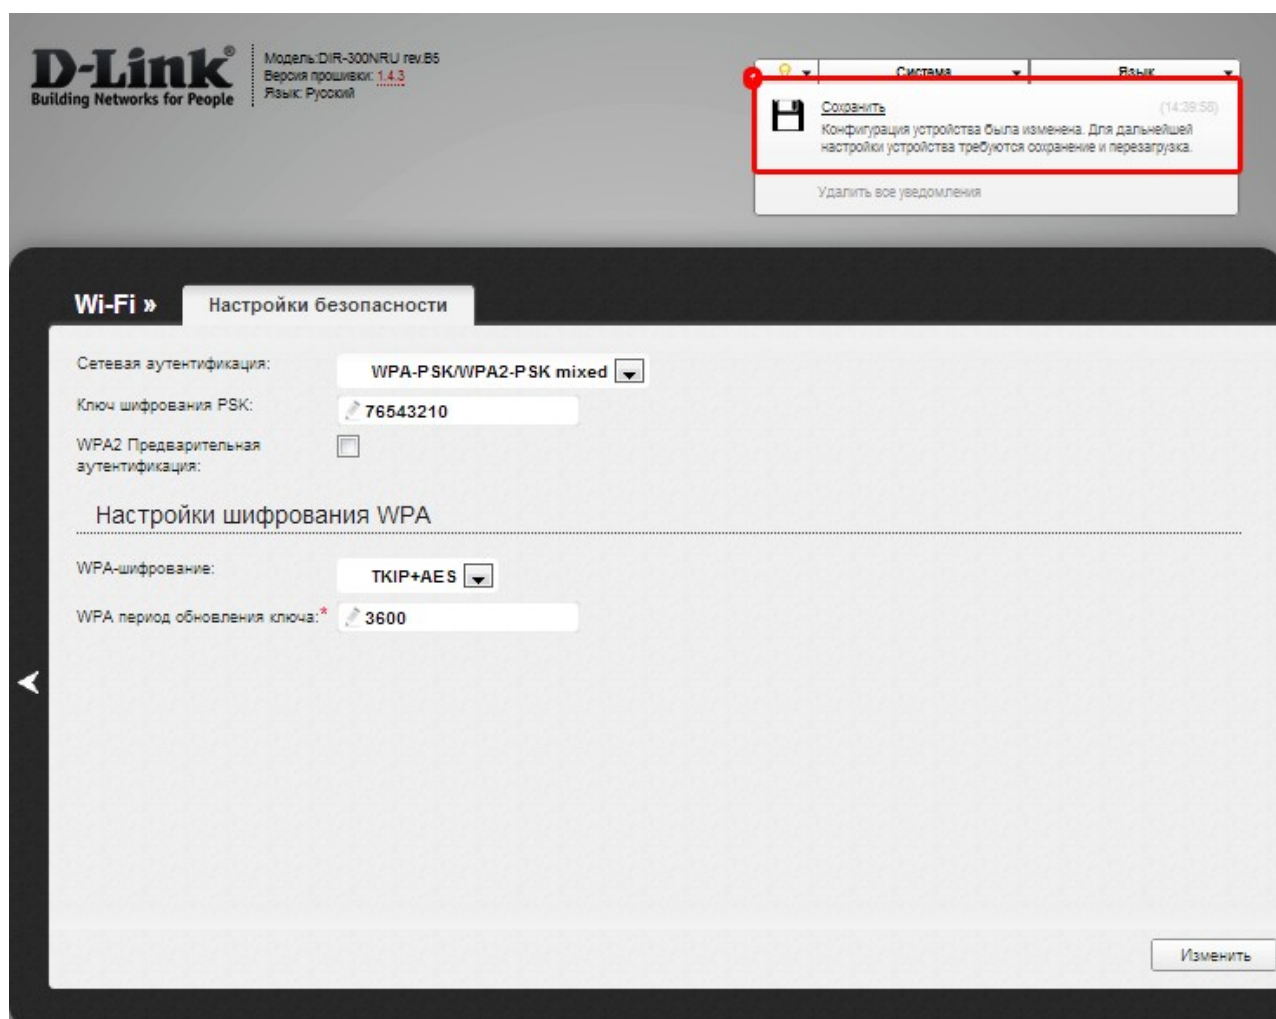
D-Link®
Building Networks for People

Модель: DIR-300NRU rev.B5
Версия прошивки: 1.4.3
Язык: Русский

Система
Язык

Сохранить (14:39:58)
Конфигурация устройства была изменена. Для дальнейшей настройки устройства требуются сохранение и перезагрузка.

Удалить все уведомления

Wi-Fi »
Настройки безопасности

Сетевая аутентификация: WPA-PSK/WPA2-PSK mixed
Ключ шифрования PSK: 76543210
WPA2 Предварительная аутентификация:

Настройки шифрования WPA

WPA-шифрование: TKIP+AES
WPA период обновления ключа:* 3600

Изменить